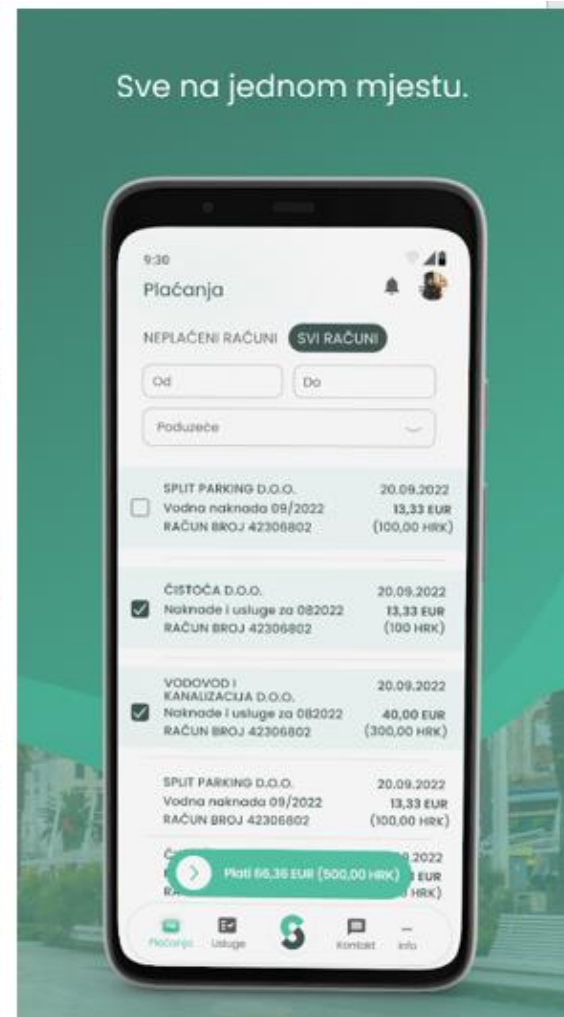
Sve na jednom mjestu.

9:30

Plaćanja

NEPLAĆENI RAČUNI SVI RAČUNI

Od

Do

Poduzeće

SPLIT PARKING D.O.O.
Vodna naknada 09/2022
RAČUN BROJ 42306802

20.09.2022
13,33 EUR
(100,00 HRK)

ČISTOĆA D.O.O.
Naknade i usluge za 082022
RAČUN BROJ 42306802

20.09.2022
13,33 EUR
(100 HRK)

VODOVOD I KANALIZACIJA D.O.O.
Naknade i usluge za 082022
RAČUN BROJ 42306802

20.09.2022
40,00 EUR
(300,00 HRK)

SPLIT PARKING D.O.O.
Vodna naknada 09/2022
RAČUN BROJ 42306802

20.09.2022
13,33 EUR
(100,00 HRK)

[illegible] .2022
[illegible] EUR
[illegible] HRK)

Plati 66,36 EUR (500,00 HRK)

Plaćanja Usluge Kontakt Info